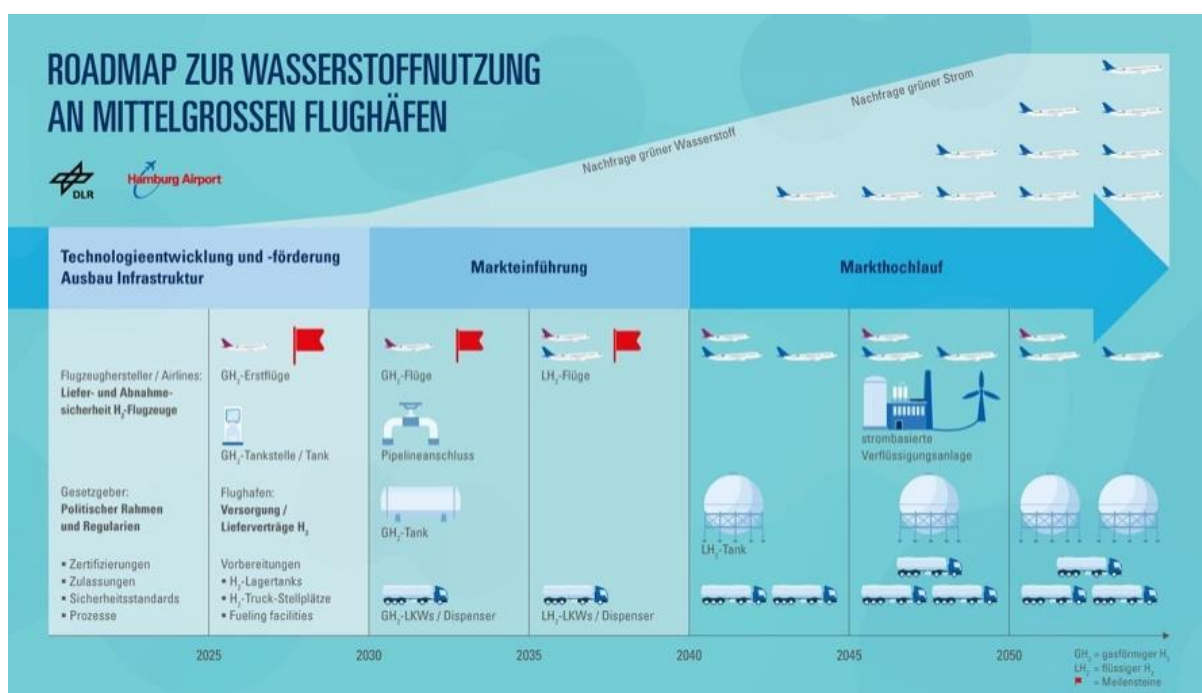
ROADMAP ZUR WASSERSTOFFNUTZUNG AN MITTELGROSSEN FLUGHÄFEN

DLR

Hamburg Airport

Nachfrage grüner Strom

Nachfrage grüner Wasserstoff

Technologieentwicklung und -förderung
Ausbau Infrastruktur

Markteinführung

Markthochlauf

Flugzeughersteller / Airlines:
Liefer- und Abnahmesicherheit $H_2$-Flugzeuge

Gesetzgeber:
Politischer Rahmen und Regularien

• Zertifizierungen
• Zulassungen
• Sicherheitsstandards
• Prozesse

$GH_2$-Erstflüge

$GH_2$-Tankstelle / Tank

Flughafen:
Versorgung / Lieferverträge $H_2$

Vorbereitungen
• $H_2$-Lagertanks
• $H_2$-Truck-Stellplätze
• Fueling facilities

$GH_2$-Flüge

Pipelineanschluss

$GH_2$-Tank

$GH_2$-LKWs / Dispenser

$LH_2$-Flüge

$LH_2$-LKWs / Dispenser

$LH_2$-Tank

strombasierte Verflüssigungsanlage

2025 2030 2035 2040 2045 2050

$GH_2$ = gasförmiger $H_2$
$LH_2$ = flüssiger $H_2$
= Meilensteine